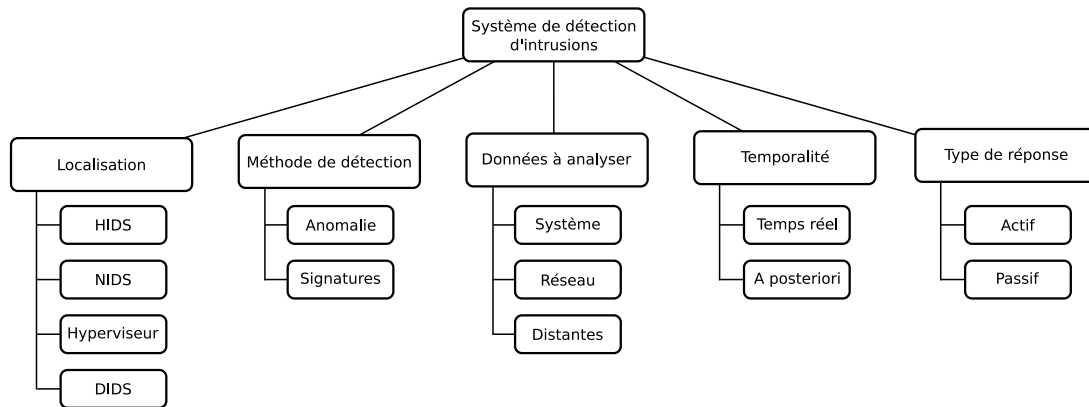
Système de détection d'intrusions

Localisation
HIDS
NIDS
Hyperviseur
DIDS

Méthode de détection
Anomalie
Signatures

Données à analyser
Système
Réseau
Distantes

Temporalité
Temps réel
A posteriori

Type de réponse
Actif
Passif